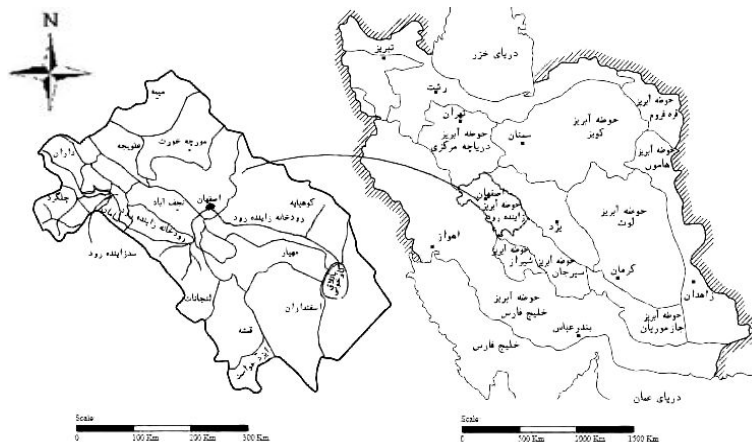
N

میمه
مورچه خورت
طامه
داران
چادگان
نجف آباد
اصفهان
کوهپایه
رودخانه زاینده رود
رودخانه زاینده
سد زاینده رود
مهیار
شهرضا
اسفندران
قمشه

دریای خزر
تبریز
رشت
تهران
حوضه آبریز دریاچه مرکزی
سمنان
حوضه آبریز کویر
حوضه آبریز قره قوم
حوضه آبریز هامون
اصفهان
حوضه آبریز زاینده رود
یزد
حوضه آبریز لوت
اهواز
حوضه آبریز نیریز
سیرجان
کرمان
زاهدان
حوضه آبریز خلیج فارس
بندرعباس
خلیج فارس
حوضه آبریز جازموریان
دریای عمان

Scale
0 100 Km 200 Km 300 Km

Scale
0 500 Km 1000 Km 1500 Km